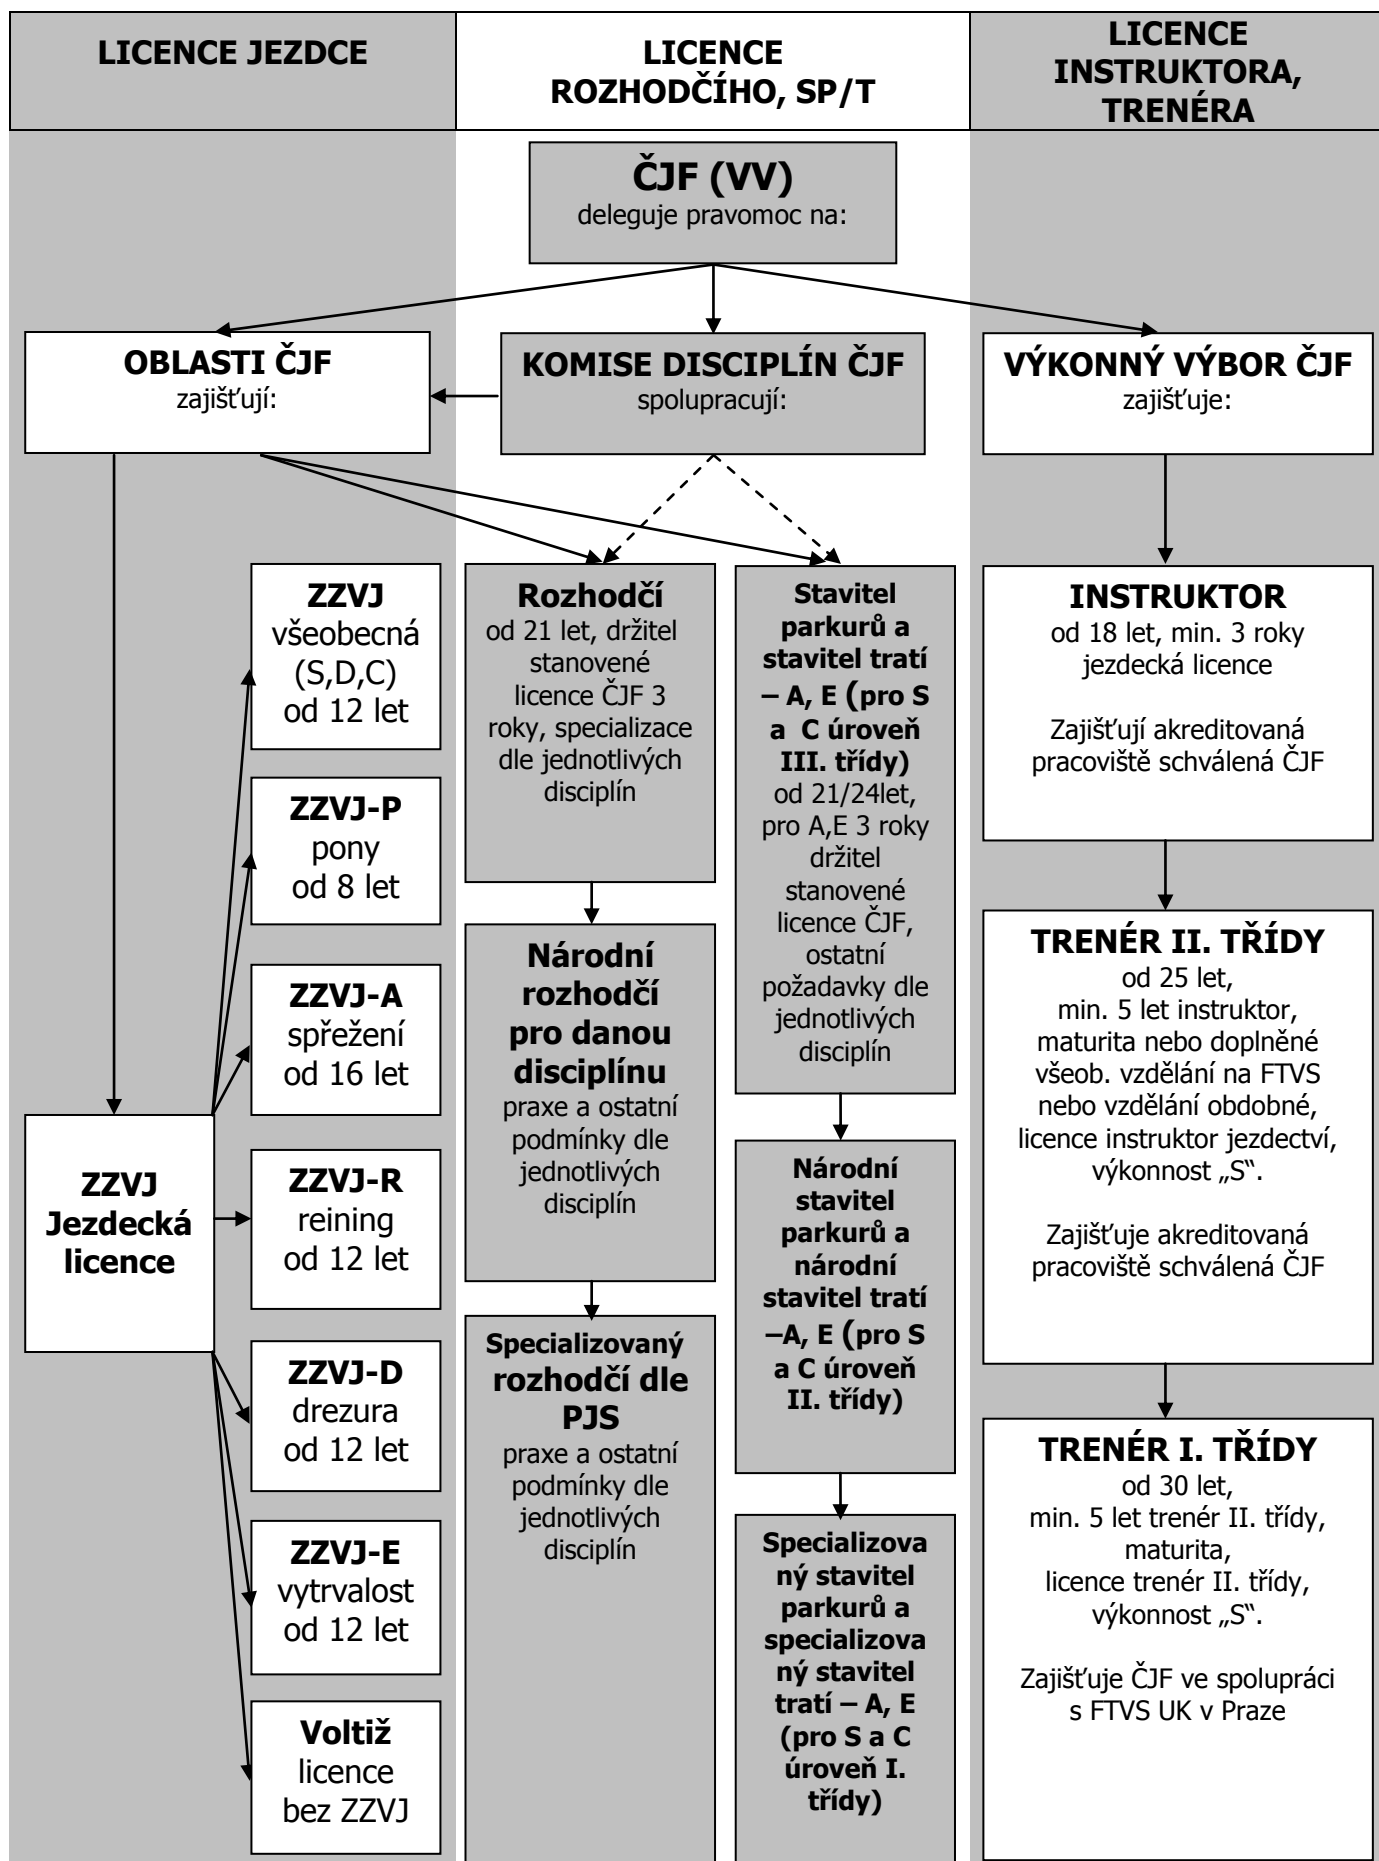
LICENCE JEZDCE

LICENCE ROZHODČÍHO, SP/T

LICENCE INSTRUKTORA, TRENÉRA

ČJF (VV)
deleguje pravomoc na:

OBLASTI ČJF
zajišťují:

KOMISE DISCIPLÍN ČJF
spolupracují:

VÝKONNÝ VÝBOR ČJF
zajišťuje:

ZZVJ
Jezdecká licence

ZZVJ
všeobecná (S,D,C)
od 12 let

ZZVJ-P
pony
od 8 let

ZZVJ-A
spřežení
od 16 let

ZZVJ-R
reining
od 12 let

ZZVJ-D
drezura
od 12 let

ZZVJ-E
vytrvalost
od 12 let

Voltiž
licence
bez ZZVJ

Rozhodčí
od 21 let, držitel stanovené licence ČJF 3 roky, specializace dle jednotlivých disciplín

Národní rozhodčí pro danou disciplínu
praxe a ostatní podmínky dle jednotlivých disciplín

Specializovaný rozhodčí dle PJS
praxe a ostatní podmínky dle jednotlivých disciplín

Stavitel parkurů a stavitel tratí – A, E (pro S a C úroveň III. třídy)
od 21/24let, pro A,E 3 roky držitel stanovené licence ČJF, ostatní požadavky dle jednotlivých disciplín

Národní stavitel parkurů a národní stavitel tratí –A, E (pro S a C úroveň II. třídy)

Specializovaný stavitel parkurů a specializovaný stavitel tratí – A, E (pro S a C úroveň I. třídy)

INSTRUKTOR
od 18 let, min. 3 roky jezdecká licence

Zajišťují akreditovaná pracoviště schválená ČJF

TRENÉR II. TŘÍDY
od 25 let,
min. 5 let instruktor, maturita nebo doplněné všeob. vzdělání na FTVS nebo vzdělání obdobné, licence instruktor jezdectví, výkonnost „S".

Zajišťuje akreditovaná pracoviště schválená ČJF

TRENÉR I. TŘÍDY
od 30 let,
min. 5 let trenér II. třídy, maturita,
licence trenér II. třídy,
výkonnost „S".

Zajišťuje ČJF ve spolupráci s FTVS UK v Praze